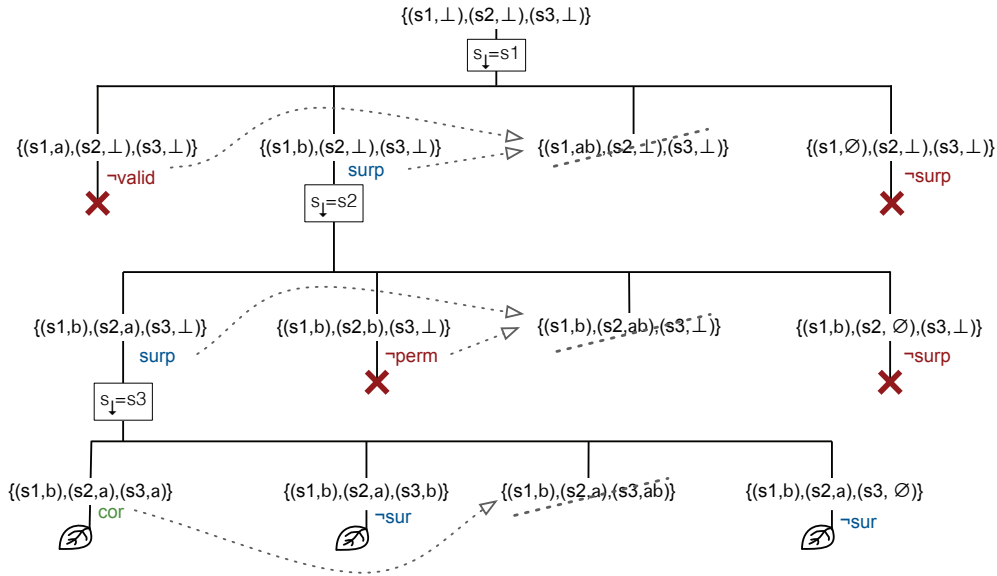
{(s1,⊥),(s2,⊥),(s3,⊥)}

$s_{\downarrow}$=s1

{(s1,a),(s2,⊥),(s3,⊥)}

¬valid

{(s1,b),(s2,⊥),(s3,⊥)}

surp

{(s1,ab),(s2,⊥),(s3,⊥)}

{(s1,∅),(s2,⊥),(s3,⊥)}

¬surp

$s_{\downarrow}$=s2

{(s1,b),(s2,a),(s3,⊥)}

surp

{(s1,b),(s2,b),(s3,⊥)}

¬perm

{(s1,b),(s2,ab),(s3,⊥)}

{(s1,b),(s2, ∅),(s3,⊥)}

¬surp

$s_{\downarrow}$=s3

{(s1,b),(s2,a),(s3,a)}

cor

{(s1,b),(s2,a),(s3,b)}

¬sur

{(s1,b),(s2,a),(s3,ab)}

{(s1,b),(s2,a),(s3, ∅)}

¬sur